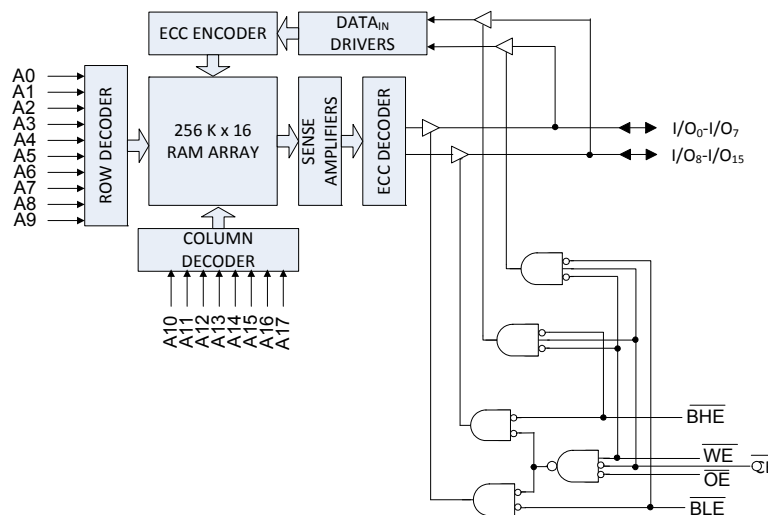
ECC ENCODER

DATA$_{IN}$ DRIVERS

A0
A1
A2
A3
A4
A5
A6
A7
A8
A9

ROW DECODER

256 K x 16 RAM ARRAY

SENSE AMPLIFIERS

ECC DECODER

I/O$_0$-I/O$_7$

I/O$_8$-I/O$_{15}$

COLUMN DECODER

A10
A11
A12
A13
A14
A15
A16
A17

$\overline{BHE}$

$\overline{WE}$

$\overline{OE}$

$\overline{BLE}$

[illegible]